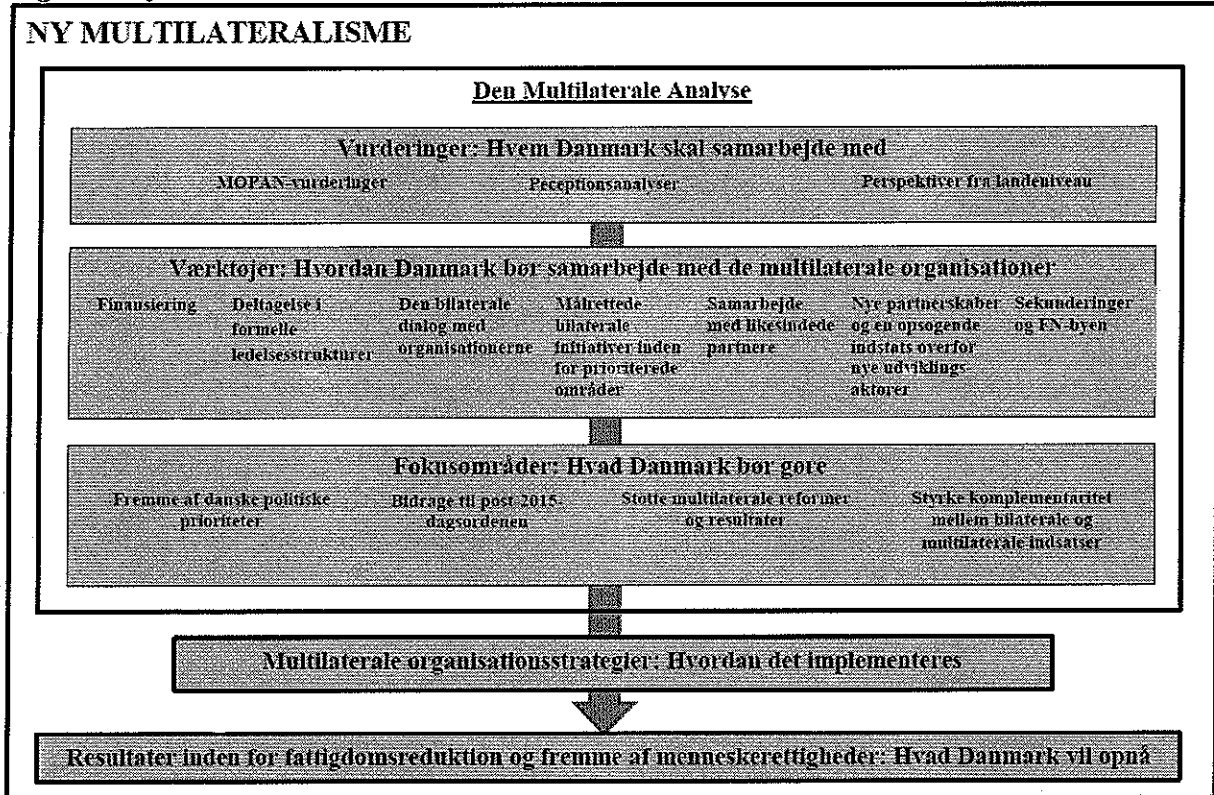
NY MULTILATERALISME

Den Multilaterale Analyse

Vurderinger: Hvem Danmark skal samarbejde med

MOPAN-vurderinger

Perceptionsanalyser

Perspektiver fra landeniveau

Værktøjer: Hvordan Danmark bør samarbejde med de multilaterale organisationer

Finansiering

Deltagelse i formelle ledelsesstrukturer

Den bilaterale dialog med organisationerne

Målrettede bilaterale initiativer inden for prioriterede områder

Samarbejde med ligesindede partnere

Nye partnerskaber og en opsøgende indsats overfor nye udviklingsaktører

Sekunderinger og FN-byen

Fokusområder: Hvad Danmark bør gøre

Fremme af danske politiske prioriteter

Bidrage til post 2015-dagsordenen

Støtte multilaterale reformer og resultater

Styrke komplementaritet mellem bilaterale og multilaterale indsatser

Multilaterale organisationsstrategier: Hvordan det implementeres

Resultater inden for fattigdomsreduktion og fremme af menneskerettigheder: Hvad Danmark vil opnå